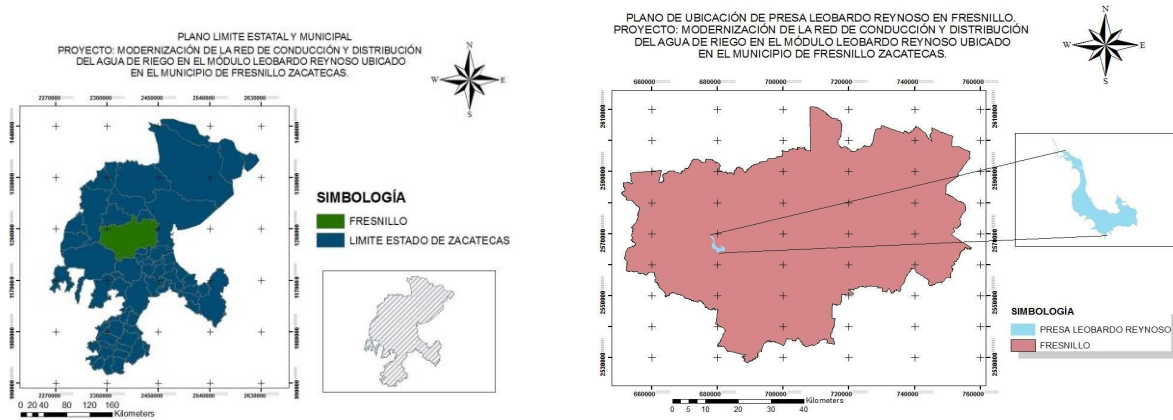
PLANO LIMITE ESTATAL Y MUNICIPAL
PROYECTO: MODERNIZACIÓN DE LA RED DE CONDUCCIÓN Y DISTRIBUCIÓN DEL AGUA DE RIEGO EN EL MÓDULO LEOBARDO REYNOSO UBICADO EN EL MUNICIPIO DE FRESNILLO ZACATECAS.

N
W
E
S

2270000 2360000 2450000 2540000 2630000

1440000
1350000
1260000
1170000
1080000
990000

SIMBOLOGÍA
FRESNILLO
LIMITE ESTADO DE ZACATECAS

2270000 2360000 2450000 2540000 2630000

0 20 40 80 120 160 Kilometers

PLANO DE UBICACIÓN DE PRESA LEOBARDO REYNOSO EN FRESNILLO.
PROYECTO: MODERNIZACIÓN DE LA RED DE CONDUCCIÓN Y DISTRIBUCIÓN DEL AGUA DE RIEGO EN EL MÓDULO LEOBARDO REYNOSO UBICADO EN EL MUNICIPIO DE FRESNILLO ZACATECAS.

N
W
E
S

660000 680000 700000 720000 740000 760000

2610000
2590000
2570000
2550000
2530000

SIMBOLOGÍA
PRESA LEOBARDO REYNOSO
FRESNILLO

660000 680000 700000 720000 740000 760000

0 5 10 20 30 40 Kilometers